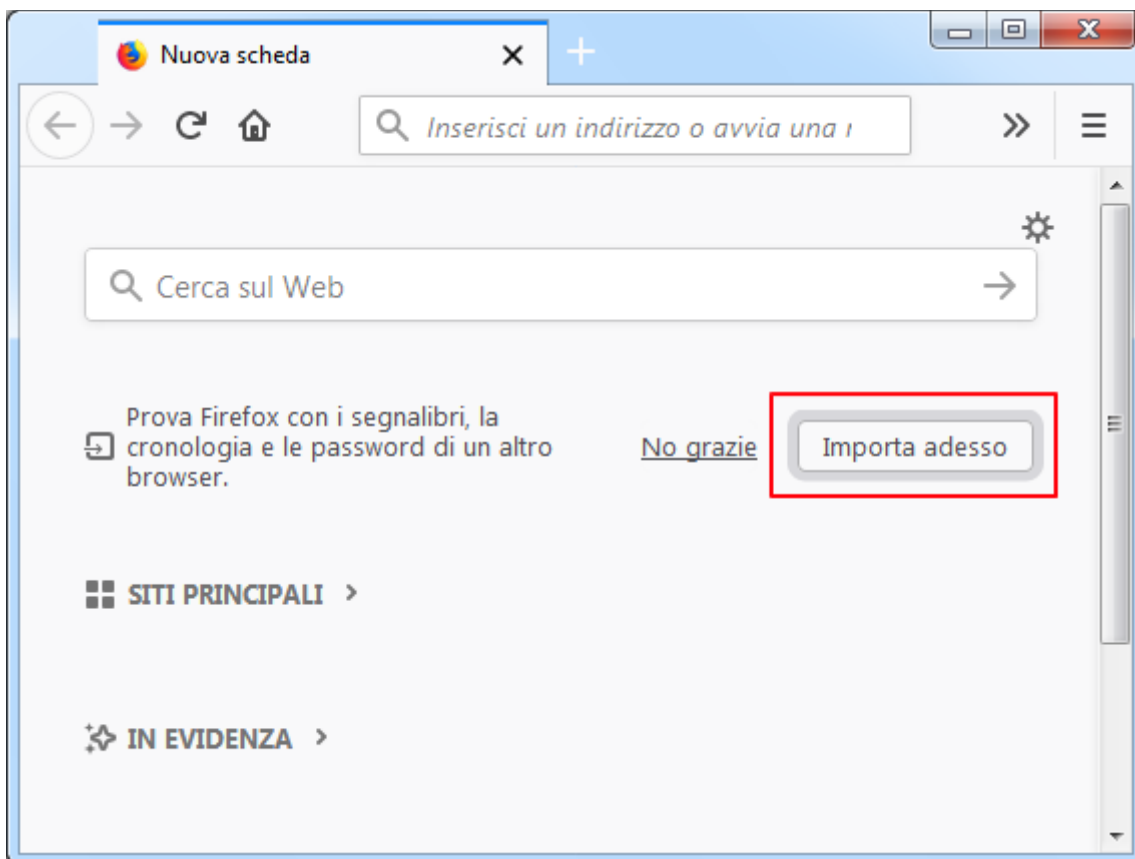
Nuova scheda

Inserisci un indirizzo o avvia una r

Cerca sul Web

Prova Firefox con i segnalibri, la cronologia e le password di un altro browser.

No grazie

Importa adesso

SITI PRINCIPALI

IN EVIDENZA